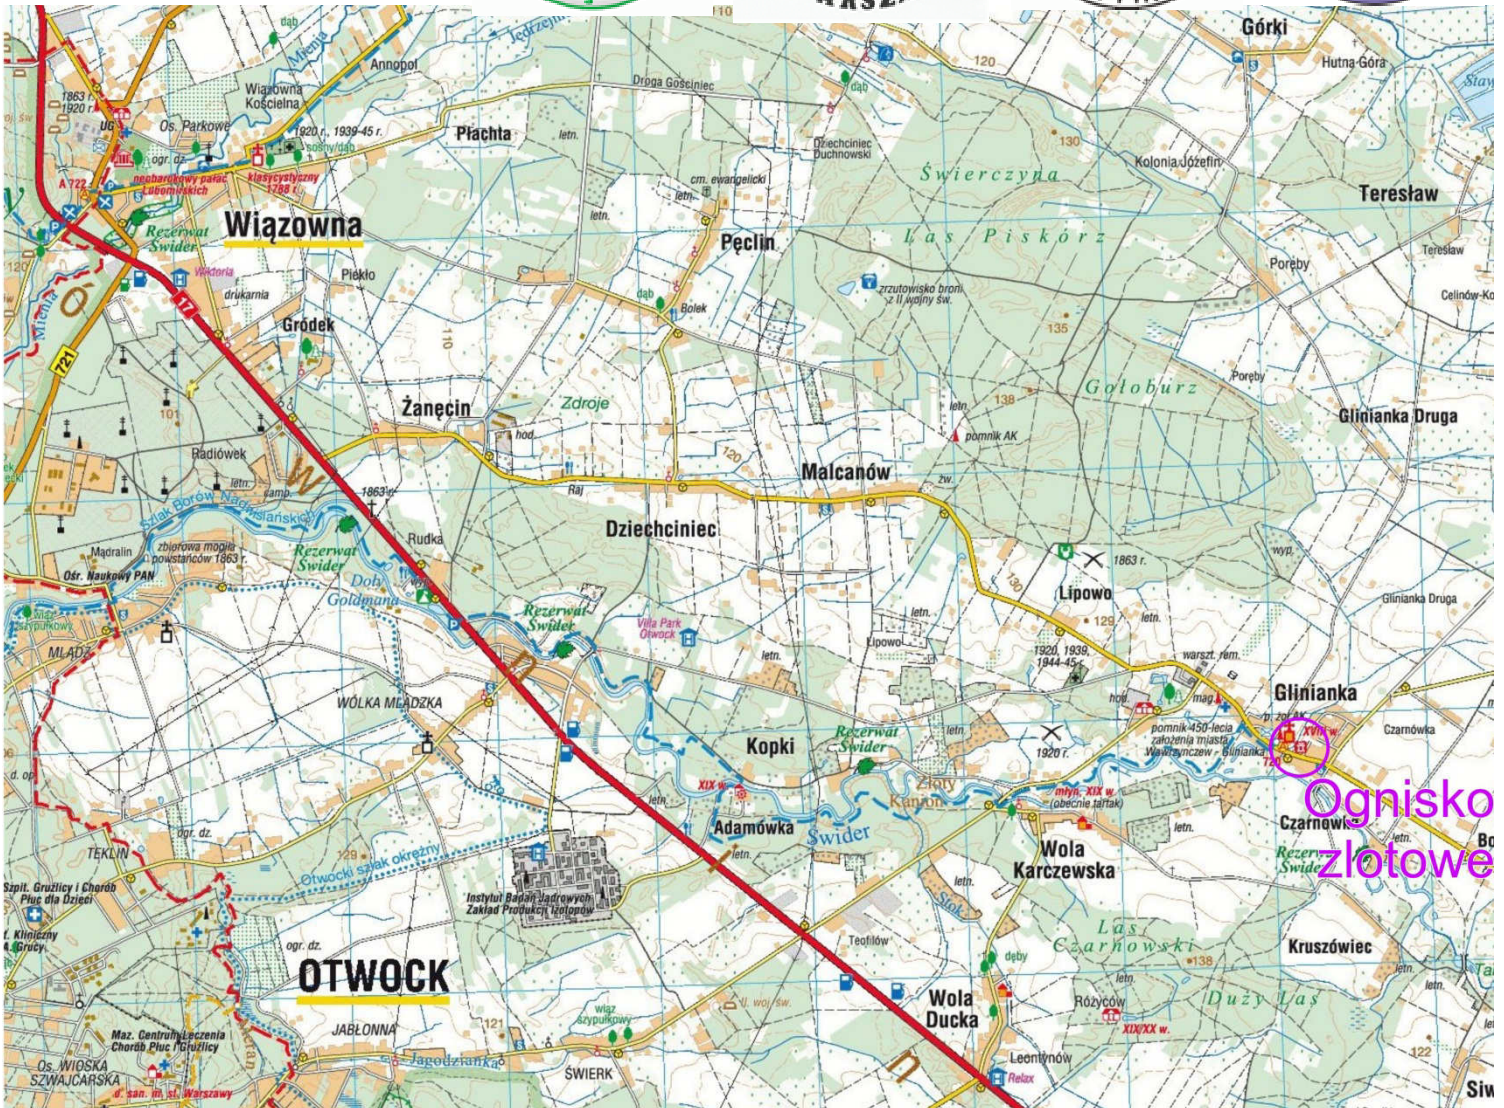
Górki
Hutna Góra
Annopol
Wiązowna Kościelna
Jedrzejów
Droga Gościniec
Płachta
Os. Parkowe
1920 r., 1939-45 r.
1863 r.
1920 r.
UG
ogr. dz.
neobarokowy pałac Lubomirskich
klasycystyczny 1788 r.
A 722
Rezerwat Świder
Wiązowna
Wiktoria
drukarnia
Piekło
Gródek
721
17
cm. ewangelicki
letn.
Pęclin
dąb
Bolek
Dziechciniec Duchnowski
Świerczyna
Las Piskórz
zrzutowisko broni z II wojny św.
Kolonia Józefin
Teresław
Poręby
Celinów-Ko
Gołoburz
Poręby
Glinianka Druga
Zdroje
Żanęcin
hod.
Raj
Malcanów
pomnik AK
138
135
130
120
110
101
Radiówek
1863 r.
Szlak Borów Nadwiślańskich
Rudka
Mądralin
zbiorowa mogiła powstańców 1863 r.
Ośr. Naukowy PAN
Rezerwat Świder
Dolina Goldmana
Dziechciniec
Rezerwat Świder
Villa Park Otwock
Lipowo
1863 r.
Glinianka Druga
Lipowo
letn.
1920, 1939, 1944-45 r.
warszt. rem.
mag.
Glinianka
pomnik 450-lecia założenia miasta Wawrzyńczew - Glinianka
XVIII w.
Czarnówka
Ognisko
zlotowe
MLADZ
WÓLKA MLĄDZKA
Kopki
Rezerwat Świder
1920 r.
Złoty Kanion
młyn, XIX w. (obecnie tartak)
Czarnówka
Rezerwat Świder
Adamówka
XIX w.
Świder
Wola Karczewska
TEKLIN
ogr. dz.
Otwocki szlak okrężny
Szpit. Gruźlicy i Chorób Płuc dla Dzieci
Kl. Kliniczny
Instytut Badań Jądrowych Zakład Produkcji Izotopów
Teofilów
Las Czarnowski
Kruszówiec
Duży Las
OTWOCK
ogr. dz.
JABŁONNA
Maz. Centrum Leczenia Chorób Płuc i Gruźlicy
Os. WIOSKA SZWAJCARSKA
d. san. m. st. Warszawy
Jagodzianka
wiąz szypułkowy
ŚWIERK
Wola Ducka
dęby
Różyców
XIX/XX w.
Leontynów
Relax
letn.
Siw